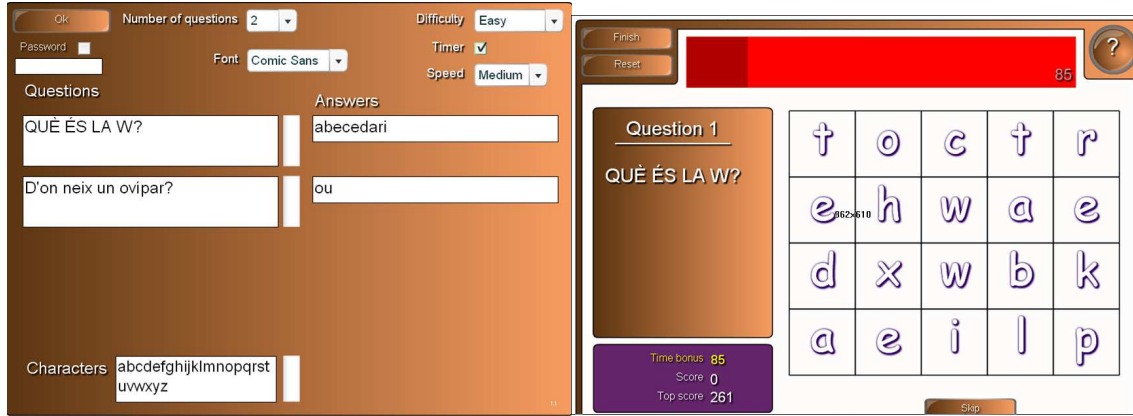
Ok
Number of questions 2
Difficulty Easy
Password
Font Comic Sans
Timer
Speed Medium
Questions
Answers
QUÈ ÉS LA W?
abecedari
D'on neix un ovípar?
ou
Characters
abcdefghijklmnopqrstuvwxyz

Finish
Reset
85
?
Question 1
QUÈ ÉS LA W?

| t | o | c | t | r |
|---|---|---|---|---|
| e | h | w | a | e |
| d | x | w | b | k |
| a | e | i | l | p |

862×610
Time bonus 85
Score 0
Top score 261
Skip